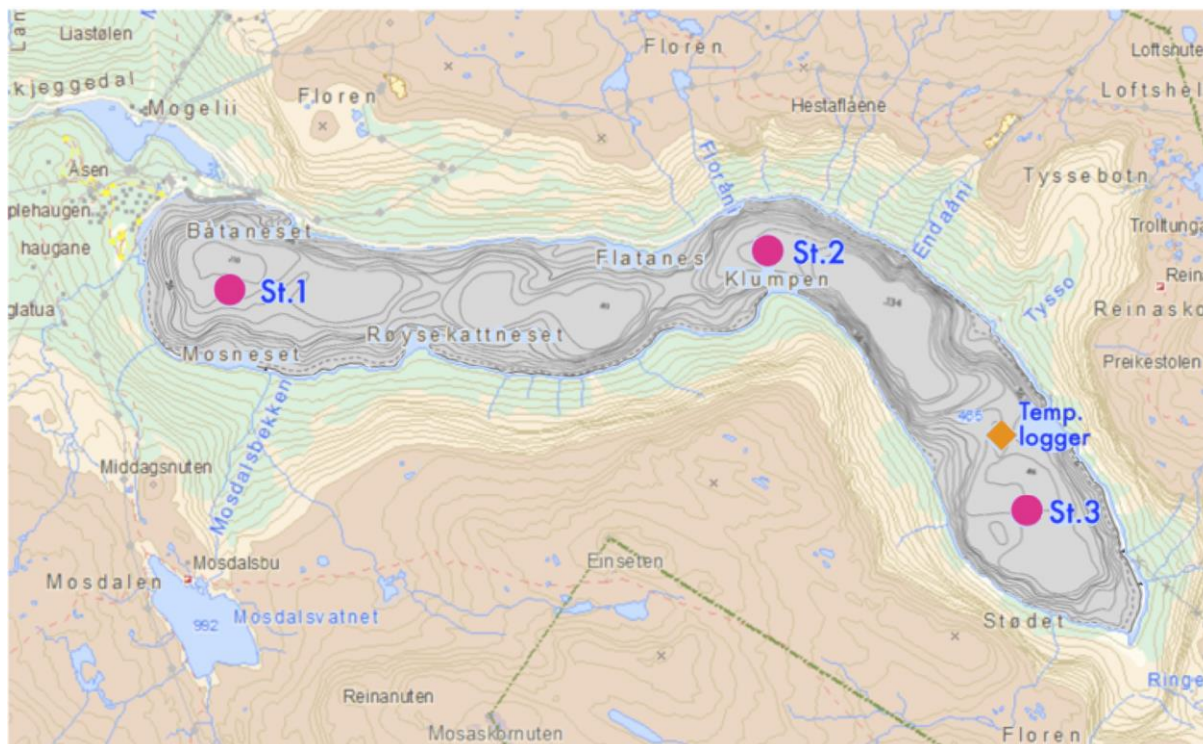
Liastølen
kjeggedal
Mogelii
Floren
Floren
Hestaflåene
Loftshute
Loftshel
Åsen
plehaugen
haugane
Båtaneset
St.1
glatua
Mosneset
Røysekattneset
Flatanes
Floråni
St.2
Klumpen
Endaåni
Tyssebotn
Trolltunga
Reinaskø
Tysso
Preikestolen
Temp. logger
St.3
Mosdalsbekken
Middagsnuten
Mosdalsbu
Mosdalen
992
Mosdalsvatnet
Einseten
Reinanuten
Mosaskornuten
Stødet
Floren
Ringe